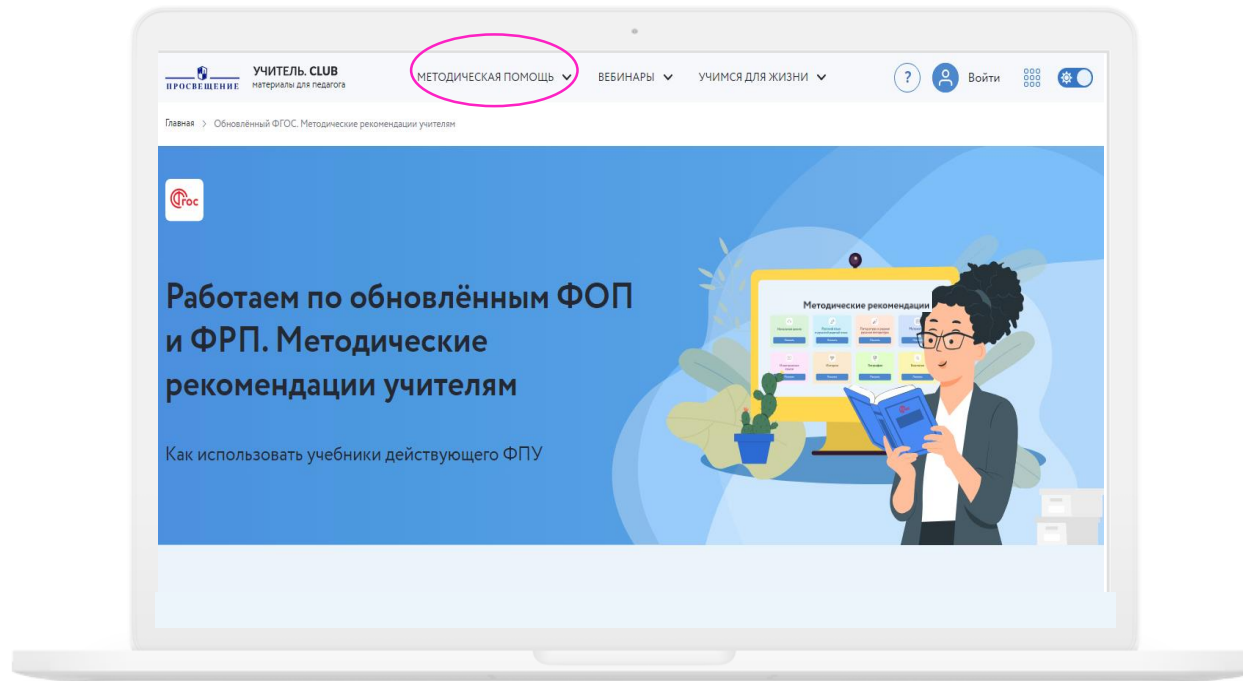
ПРОСВЕЩЕНИЕ УЧИТЕЛЬ. CLUB материалы для педагога

МЕТОДИЧЕСКАЯ ПОМОЩЬ ВЕБИНАРЫ УЧИМСЯ ДЛЯ ЖИЗНИ ? Войти

Главная > Обновлённый ФГОС. Методические рекомендации учителям

ФГОС

Работаем по обновлённым ФОП и ФРП. Методические рекомендации учителям

Как использовать учебники действующего ФПУ

Методические рекомендации